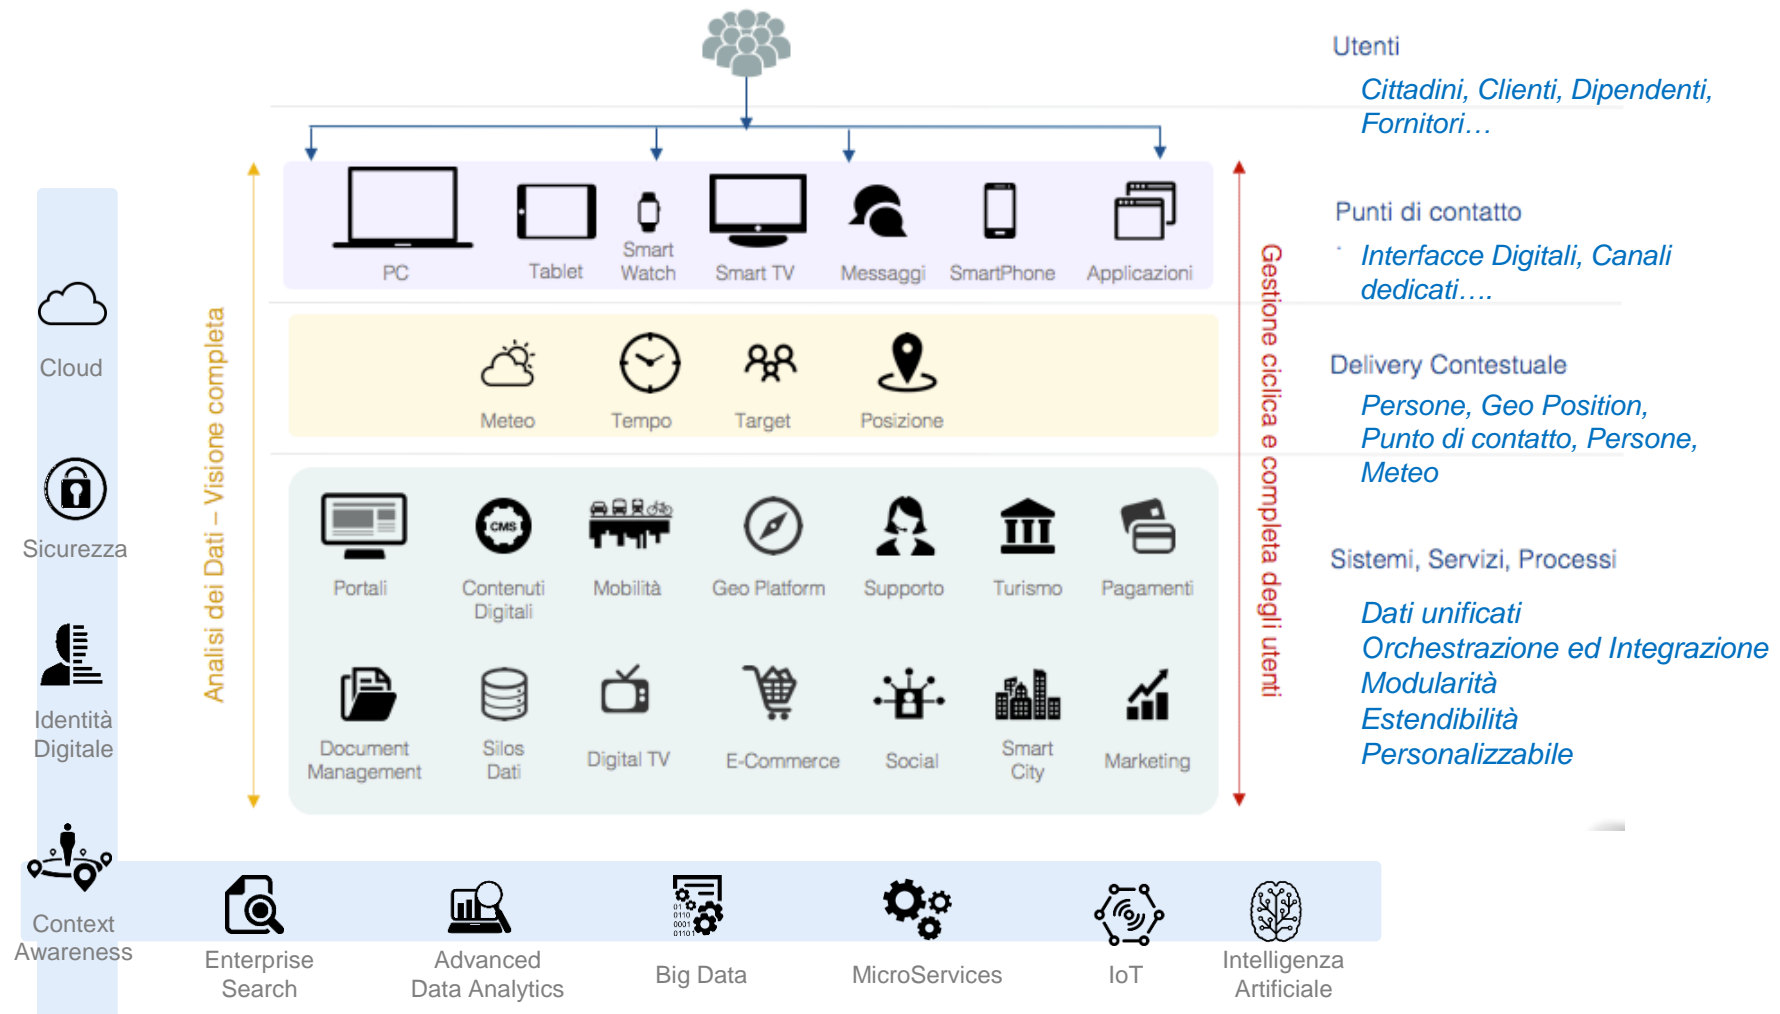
Utenti

Cittadini, Clienti, Dipendenti, Fornitori…

PC
Tablet
Smart Watch
Smart TV
Messaggi
SmartPhone
Applicazioni

Punti di contatto

Interfacce Digitali, Canali dedicati….

Meteo
Tempo
Target
Posizione

Delivery Contestuale

Persone, Geo Position, Punto di contatto, Persone, Meteo

Portali
Contenuti Digitali
Mobilità
Geo Platform
Supporto
Turismo
Pagamenti

Sistemi, Servizi, Processi

Document Management
Silos Dati
Digital TV
E-Commerce
Social
Smart City
Marketing

Dati unificati
Orchestrazione ed Integrazione
Modularità
Estendibilità
Personalizzabile

Analisi dei Dati – Visione completa

Gestione ciclica e completa degli utenti

Cloud
Sicurezza
Identità Digitale
Context Awareness

Enterprise Search
Advanced Data Analytics
Big Data
MicroServices
IoT
Intelligenza Artificiale